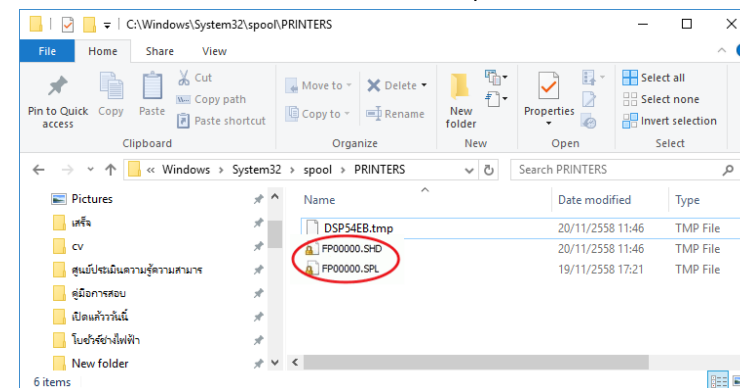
C:\Windows\System32\spool\PRINTERS

File Home Share View

Pin to Quick access Copy Paste Cut Copy path Paste shortcut
Clipboard

Move to Copy to Delete Rename
Organize

New folder
New

Properties
Open

Select all Select none Invert selection
Select

« Windows › System32 › spool › PRINTERS

Search PRINTERS

Pictures
เสร็จ
cv
ศูนย์ประเมินความรู้ความสามารถ
คู่มือการสอบ
เปิดแล้ววันนี้
ใบขับขี่ช่างไฟฟ้า
New folder

| Name | Date modified | Type |
|---|---|---|
| DSP54EB.tmp | 20/11/2558 11:46 | TMP File |
| FP00000.SHD | 20/11/2558 11:46 | TMP File |
| FP00000.SPL | 19/11/2558 17:21 | TMP File |

6 items